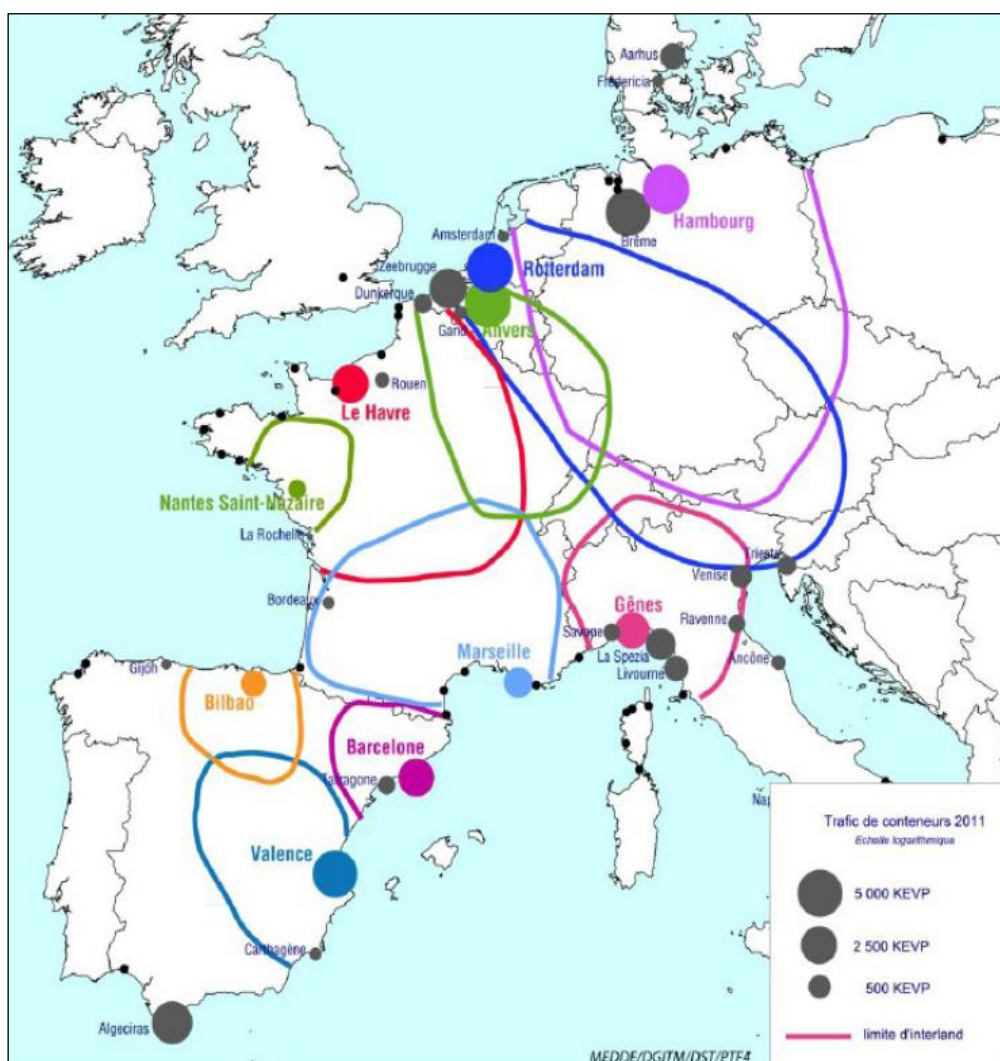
Aarhus
Fredericia
Hambourg
Brême
Amsterdam
Rotterdam
Zeebrugge
Dunkerque
Gand
Anvers
Rouen
Le Havre
Nantes Saint-Nazaire
La Rochelle
Bordeaux
Trieste
Venise
Gênes
Ravenne
Savone
La Spezia
Livourne
Ancône
Marseille
Gijon
Bilbao
Barcelone
Tarragone
Valence
Carthagène
Algeciras
Nap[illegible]

Trafic de conteneurs 2011
Echelle logarithmique
5 000 KEVP
2 500 KEVP
500 KEVP
limite d'interland

MEDDE/DGITM/DST/PTF4